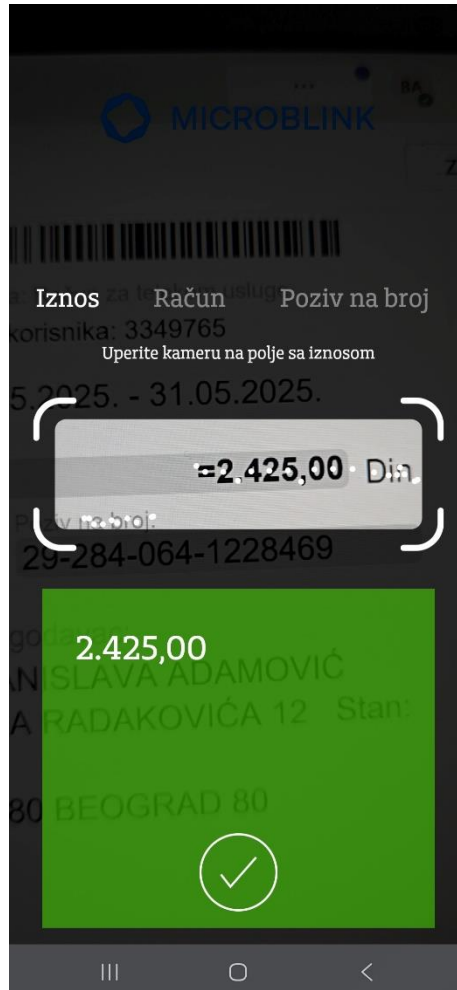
MICROBLINK

BA

Iznos Račun Poziv na broj

a: za te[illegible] uslug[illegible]
korisnika: 3349765

Uperite kameru na polje sa iznosom

5.2025. - 31.05.2025.

=2.425,00 Din.

Poziv na broj:
29-284-064-1228469

2.425,00

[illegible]govdaune:
ANISLAVA ADAMOVIĆ
A RADAKOVIĆA 12 Stan:

80 BEOGRAD 80